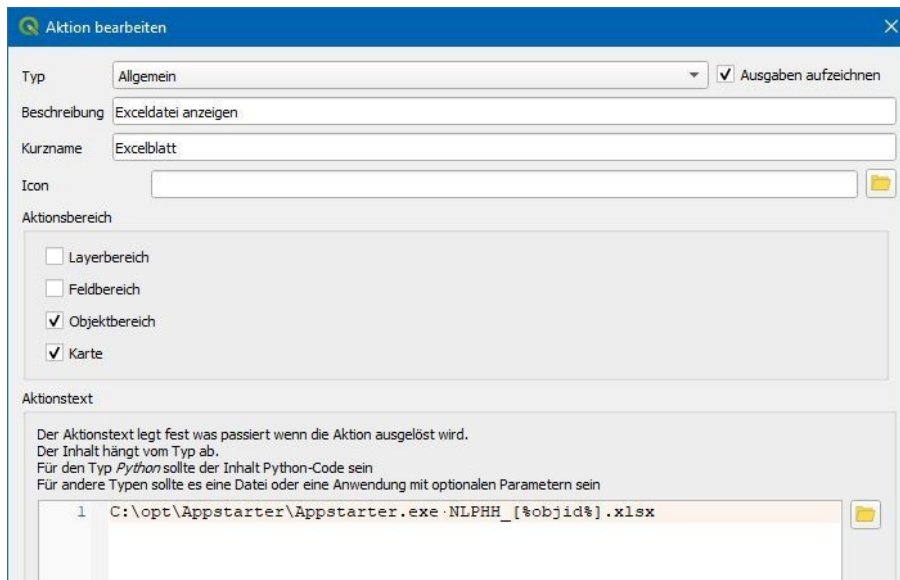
Aktion bearbeiten

Typ
Allgemein
Ausgaben aufzeichnen

Beschreibung
Exceldatei anzeigen

Kurzname
Excelblatt

Icon

Aktionsbereich

Layerbereich

Feldbereich

Objektbereich

Karte

Aktionstext

Der Aktionstext legt fest was passiert wenn die Aktion ausgelöst wird.
Der Inhalt hängt vom Typ ab.
Für den Typ *Python* sollte der Inhalt Python-Code sein
Für andere Typen sollte es eine Datei oder eine Anwendung mit optionalen Parametern sein

1 C:\opt\Appstarter\Appstarter.exe NLPHH_[%objid%].xlsx